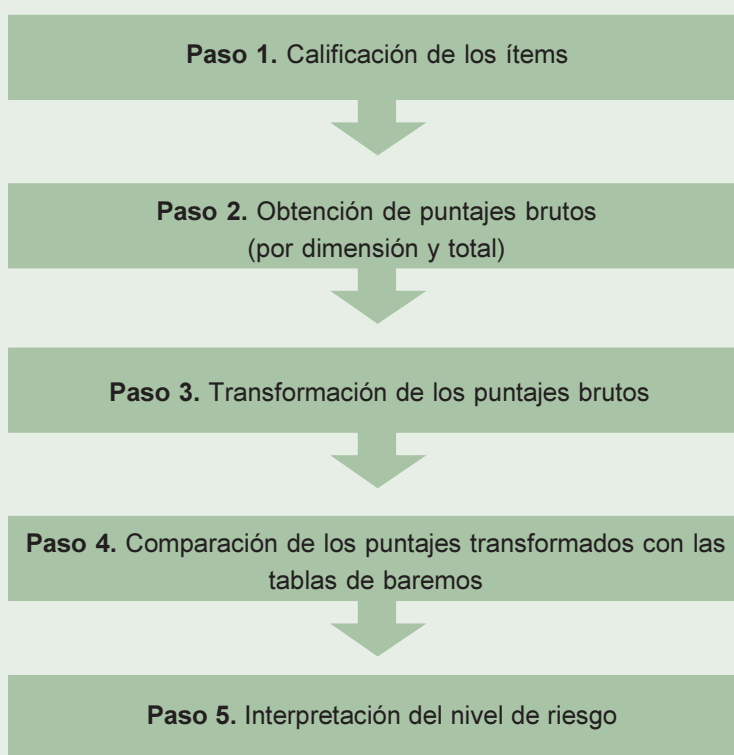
**Paso 1.** Calificación de los ítems

**Paso 2.** Obtención de puntajes brutos (por dimensión y total)

**Paso 3.** Transformación de los puntajes brutos

**Paso 4.** Comparación de los puntajes transformados con las tablas de baremos

**Paso 5.** Interpretación del nivel de riesgo